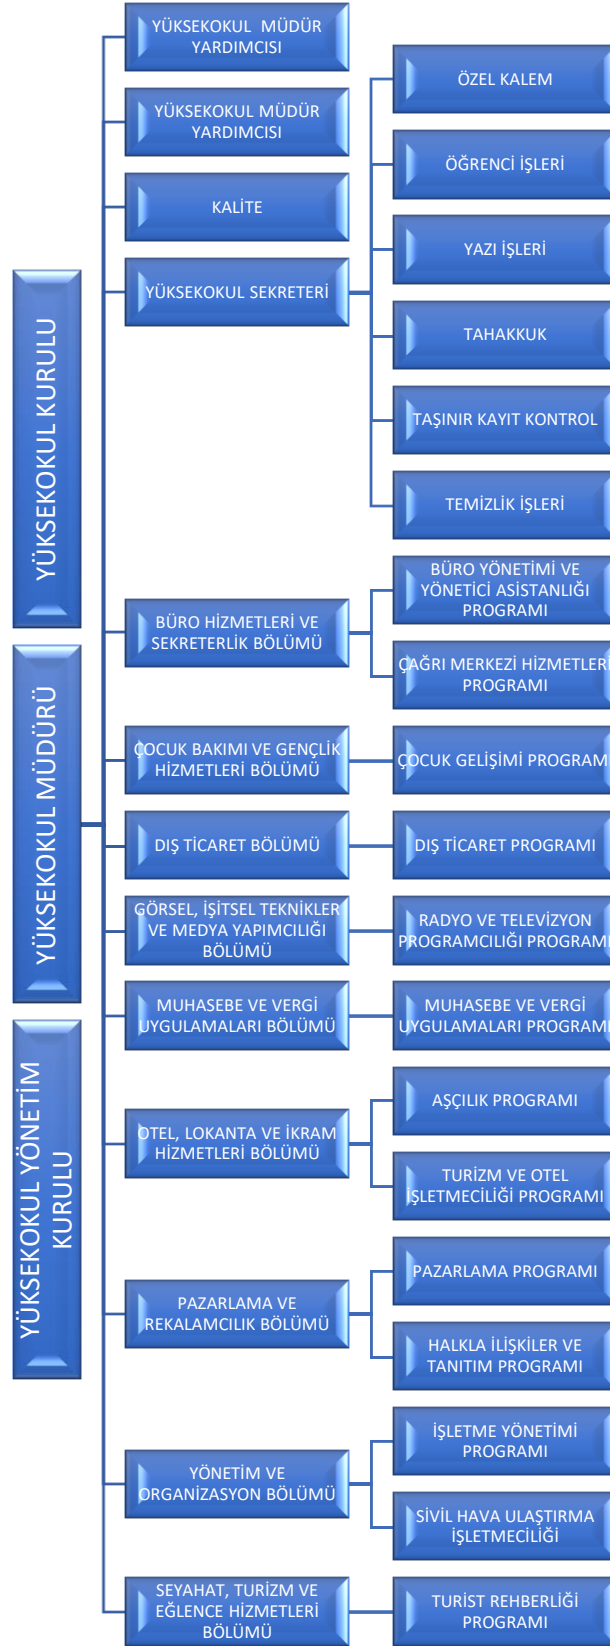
YÜKSEKOKUL KURULU

YÜKSEKOKUL MÜDÜRÜ

YÜKSEKOKUL YÖNETİM KURULU

YÜKSEKOKUL MÜDÜR YARDIMCISI

YÜKSEKOKUL MÜDÜR YARDIMCISI

KALİTE

YÜKSEKOKUL SEKRETERİ

ÖZEL KALEM

ÖĞRENCİ İŞLERİ

YAZI İŞLERİ

TAHAKKUK

TAŞINIR KAYIT KONTROL

TEMİZLİK İŞLERİ

BÜRO HİZMETLERİ VE SEKRETERLİK BÖLÜMÜ

BÜRO YÖNETİMİ VE YÖNETİCİ ASİSTANLIĞI PROGRAMI

ÇAĞRI MERKEZİ HİZMETLERİ PROGRAMI

ÇOCUK BAKIMI VE GENÇLİK HİZMETLERİ BÖLÜMÜ

ÇOCUK GELİŞİMİ PROGRAMI

DIŞ TİCARET BÖLÜMÜ

DIŞ TİCARET PROGRAMI

GÖRSEL, İŞİTSEL TEKNİKLER VE MEDYA YAPIMCILIĞI BÖLÜMÜ

RADYO VE TELEVİZYON PROGRAMCILIĞI PROGRAMI

MUHASEBE VE VERGİ UYGULAMALARI BÖLÜMÜ

MUHASEBE VE VERGİ UYGULAMALARI PROGRAMI

OTEL, LOKANTA VE İKRAM HİZMETLERİ BÖLÜMÜ

AŞÇILIK PROGRAMI

TURİZM VE OTEL İŞLETMECİLİĞİ PROGRAMI

PAZARLAMA VE REKALAMCILIK BÖLÜMÜ

PAZARLAMA PROGRAMI

HALKLA İLİŞKİLER VE TANITIM PROGRAMI

YÖNETİM VE ORGANİZASYON BÖLÜMÜ

İŞLETME YÖNETİMİ PROGRAMI

SİVİL HAVA ULAŞTIRMA İŞLETMECİLİĞİ

SEYAHAT, TURİZM VE EĞLENCE HİZMETLERİ BÖLÜMÜ

TURİST REHBERLİĞİ PROGRAMI